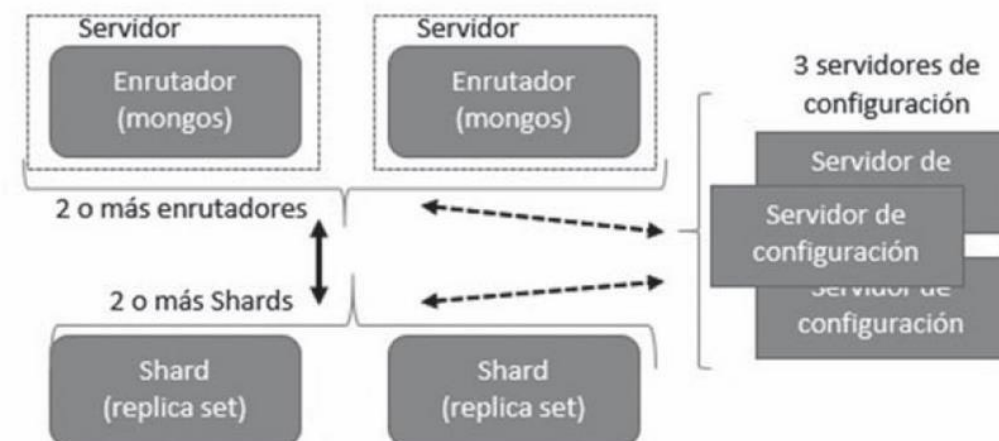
Servidor
Enrutador (mongos)

Servidor
Enrutador (mongos)

3 servidores de configuración

Servidor de

Servidor de configuración

Servidor de configuración

2 o más enrutadores

2 o más Shards

Shard (replica set)

Shard (replica set)